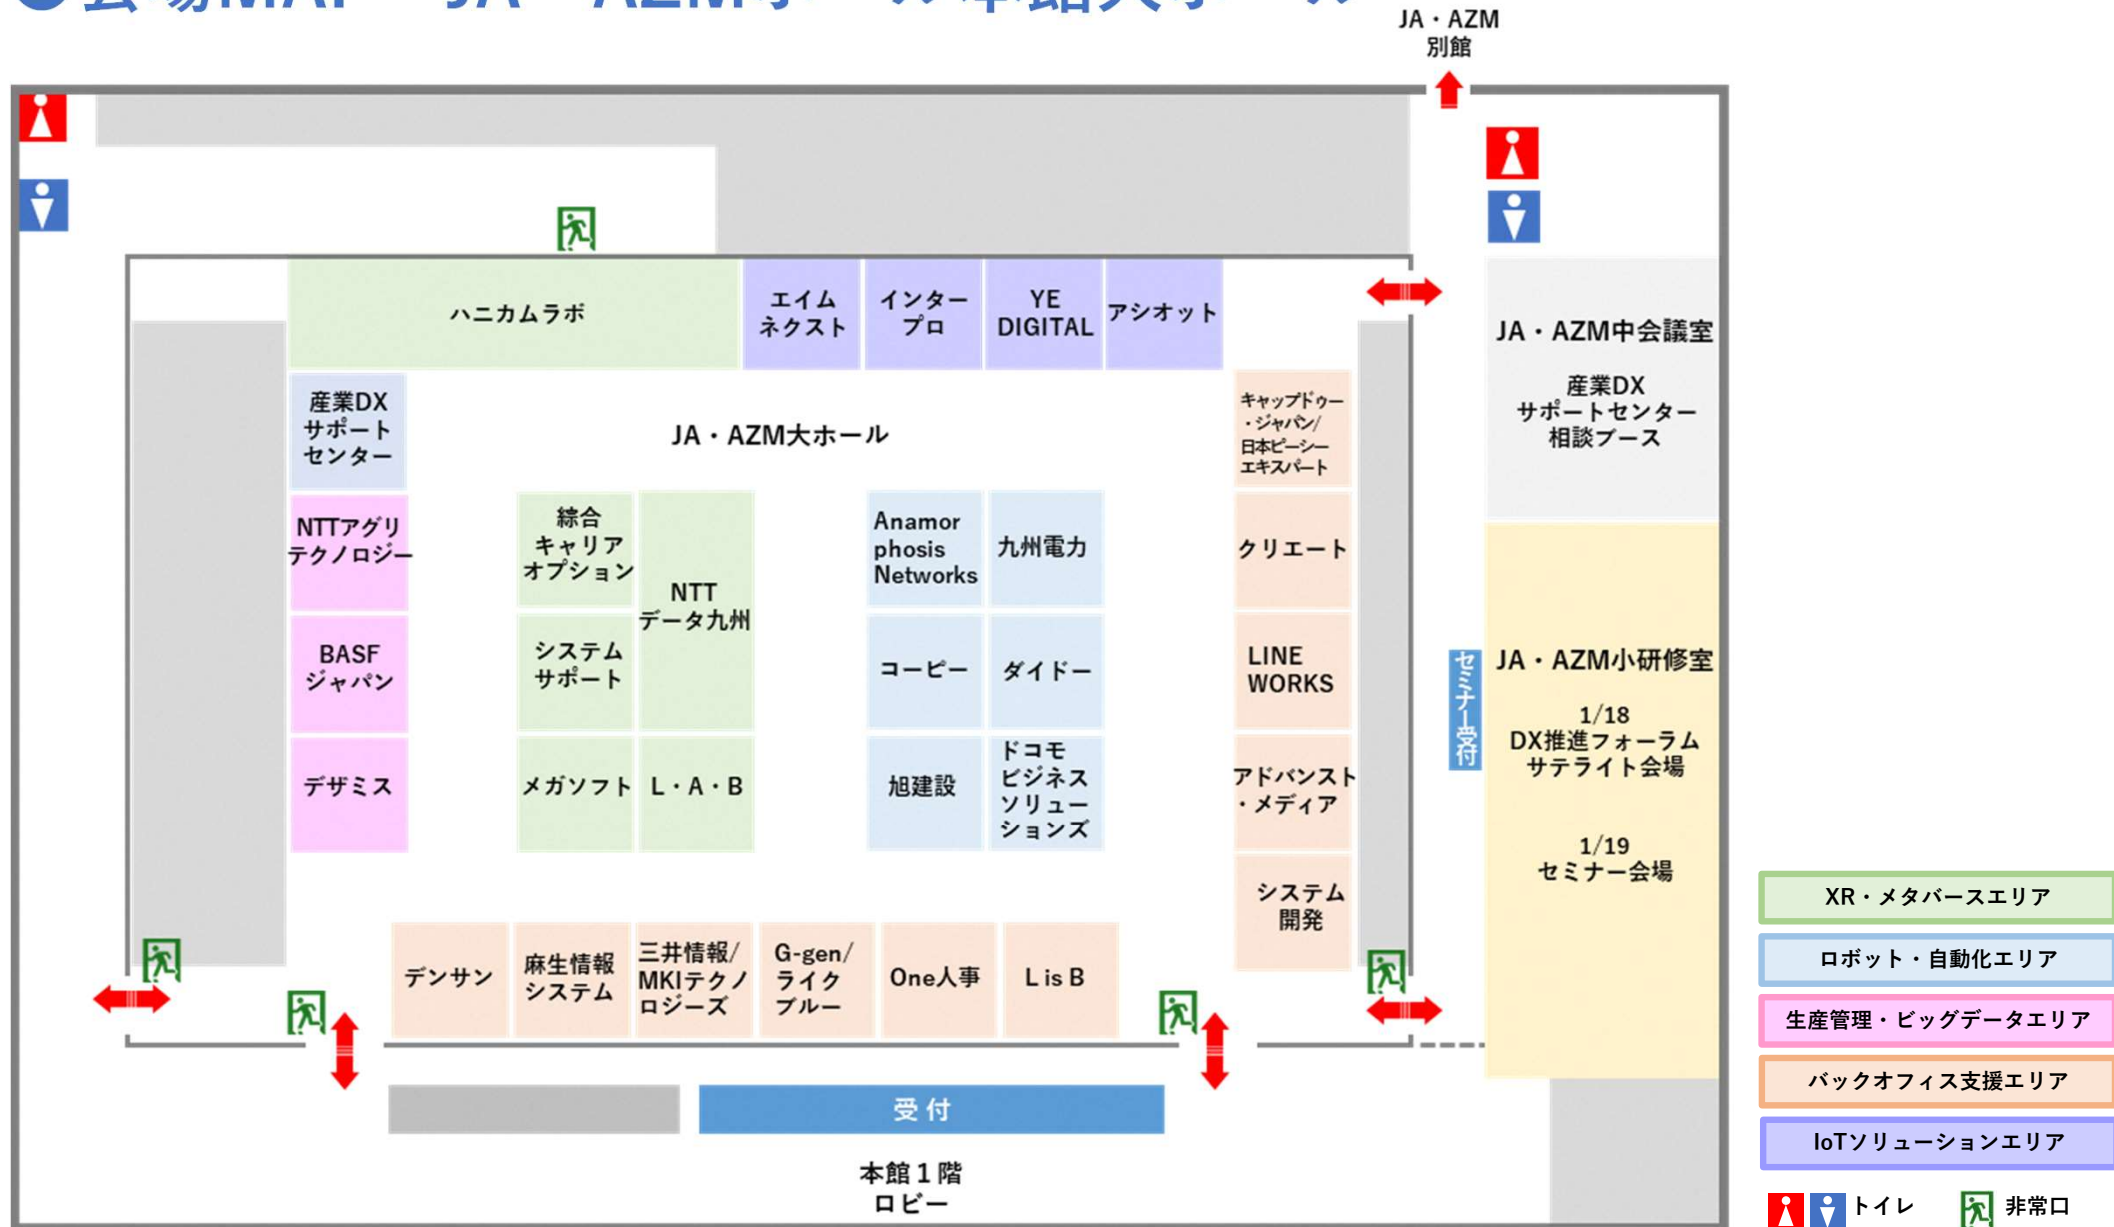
JA・AZM 別館

ハニカムラボ

エイム ネクスト

インター プロ

YE DIGITAL

アシオット

JA・AZM中会議室

産業DX サポートセンター 相談ブース

産業DX サポート センター

JA・AZM大ホール

キャップドゥー・ジャパン/日本ピーシーエキスパート

NTTアグリ テクノロジー

綜合 キャリア オプション

NTT データ九州

Anamor phosis Networks

九州電力

クリエート

BASF ジャパン

システム サポート

コーピー

ダイドー

LINE WORKS

セミナー受付

JA・AZM小研修室

1/18 DX推進フォーラム サテライト会場

デザミス

メガソフト

L・A・B

旭建設

ドコモ ビジネス ソリュー ションズ

アドバンスト・メディア

1/19 セミナー会場

システム 開発

デンサン

麻生情報 システム

三井情報/ MKIテクノ ロジーズ

G-gen/ ライク ブルー

One人事

L is B

受付

本館1階 ロビー

XR・メタバースエリア

ロボット・自動化エリア

生産管理・ビッグデータエリア

バックオフィス支援エリア

IoTソリューションエリア

トイレ

非常口